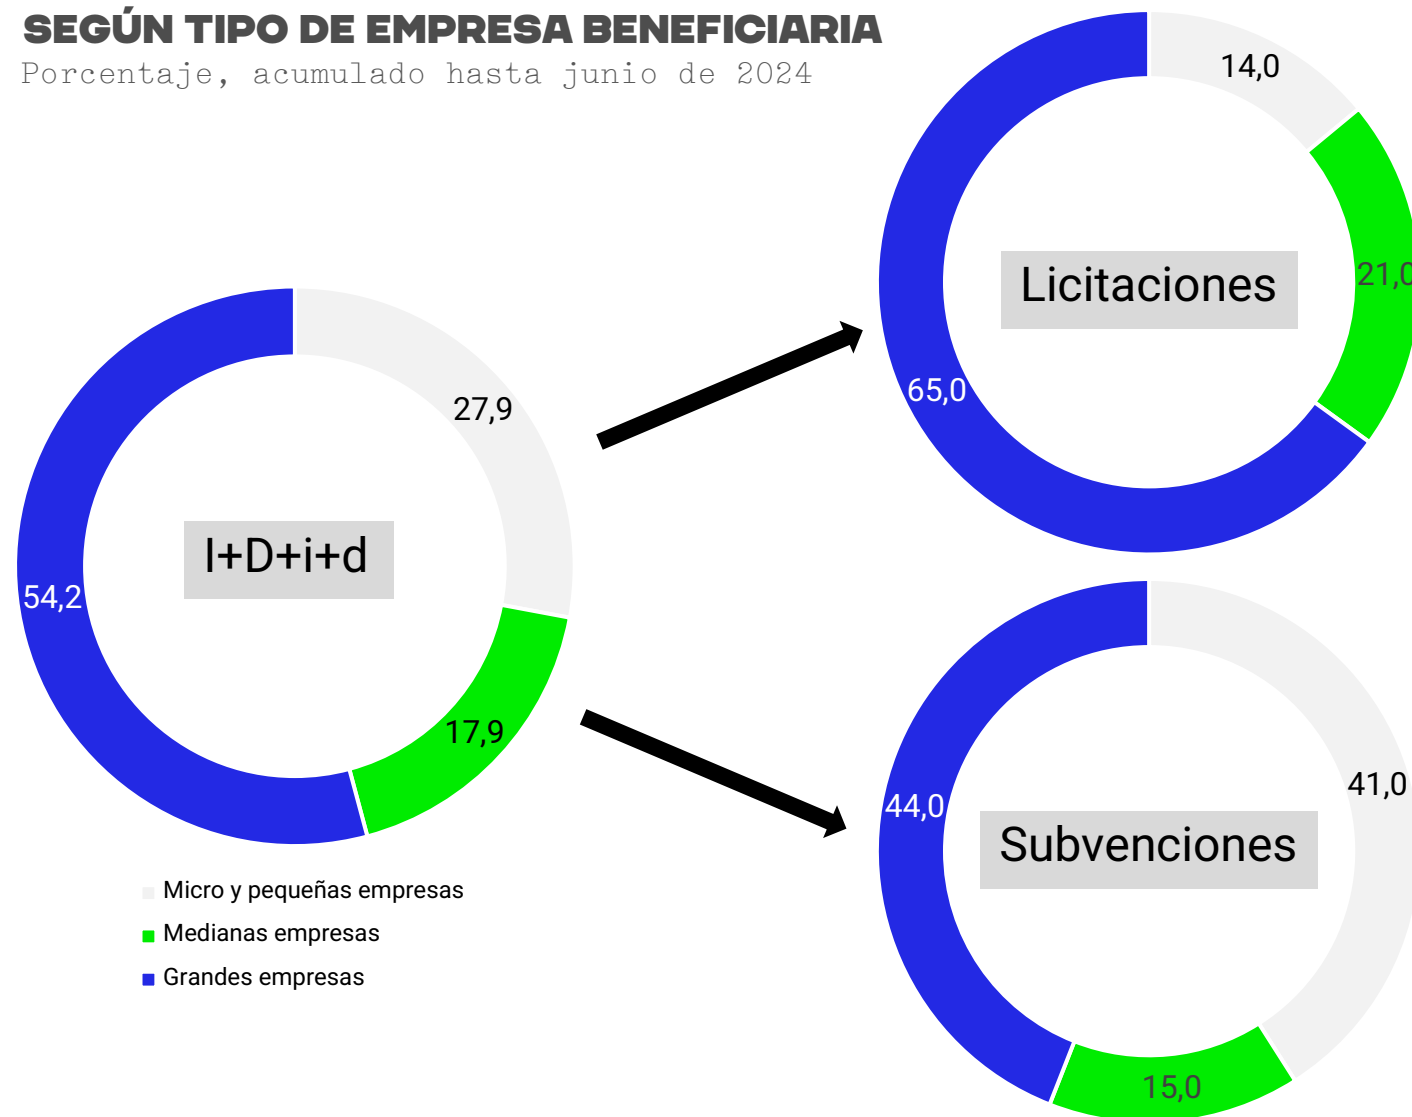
SEGÚN TIPO DE EMPRESA BENEFICIARIA
Porcentaje, acumulado hasta junio de 2024

I+D+i+d
27,9
17,9
54,2

Licitaciones
14,0
21,0
65,0

Subvenciones
41,0
15,0
44,0

Micro y pequeñas empresas
Medianas empresas
Grandes empresas